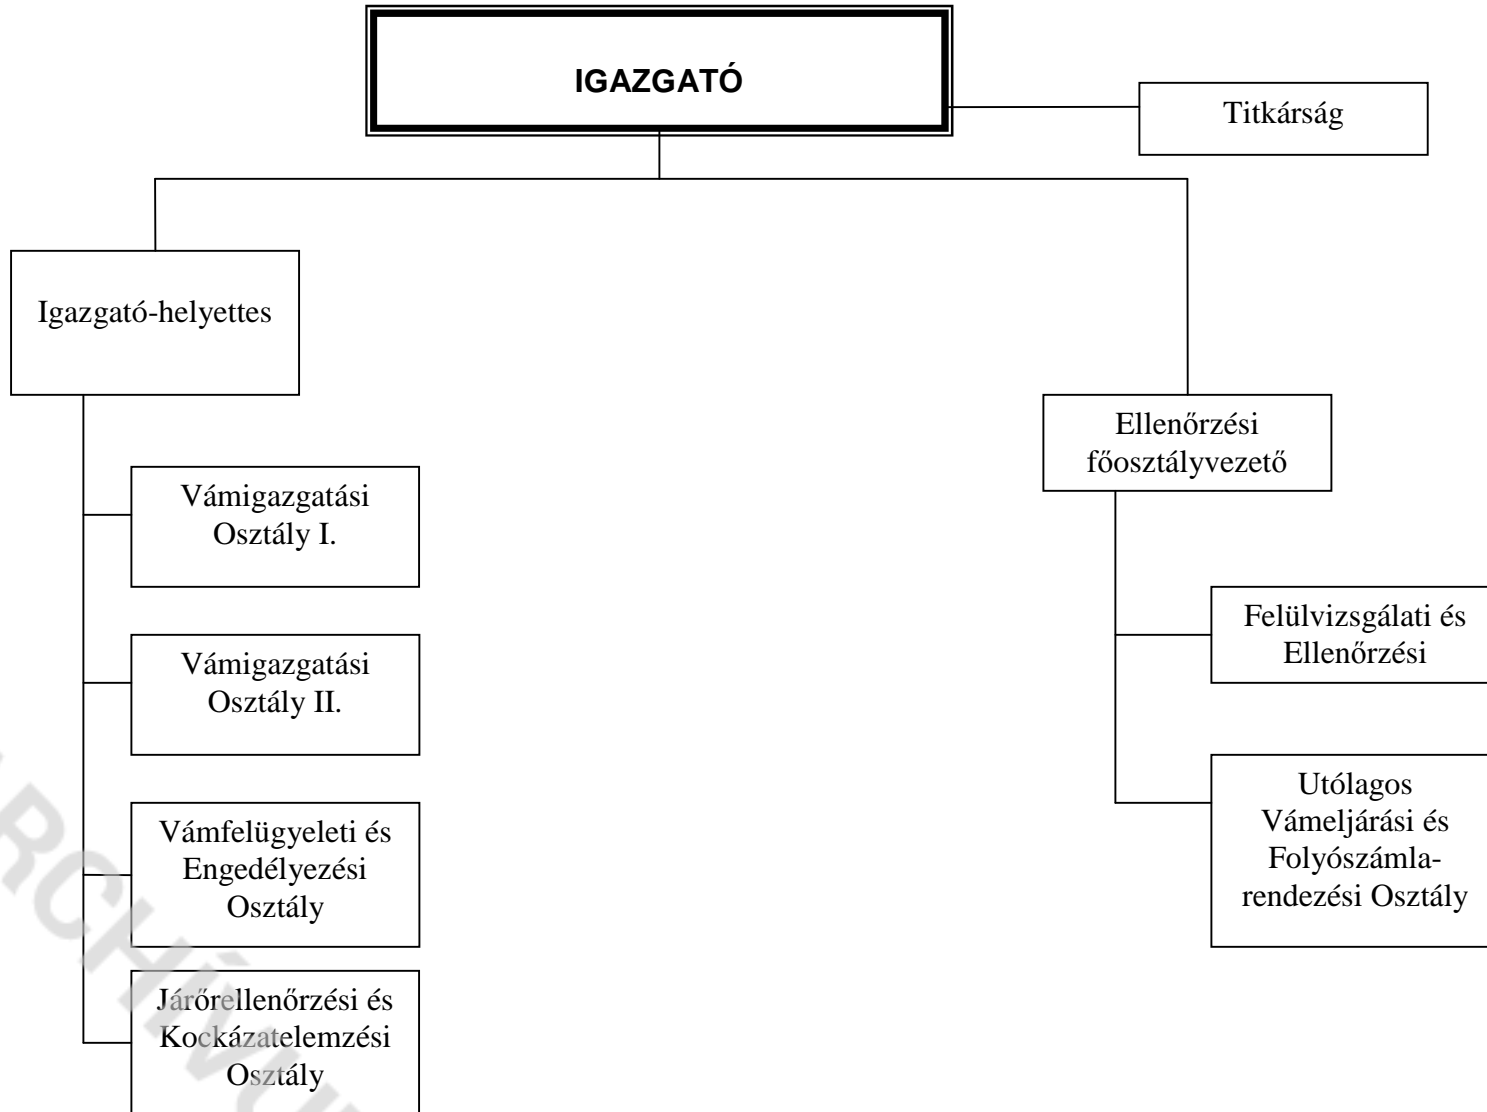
IGAZGATÓ

Titkárság

Igazgató-helyettes

Vámigazgatási Osztály I.

Vámigazgatási Osztály II.

Vámfelügyeleti és Engedélyezési Osztály

Járőrellenőrzési és Kockázatelemzési Osztály

Ellenőrzési főosztályvezető

Felülvizsgálati és Ellenőrzési

Utólagos Vámeljárási és Folyószámla-rendezési Osztály